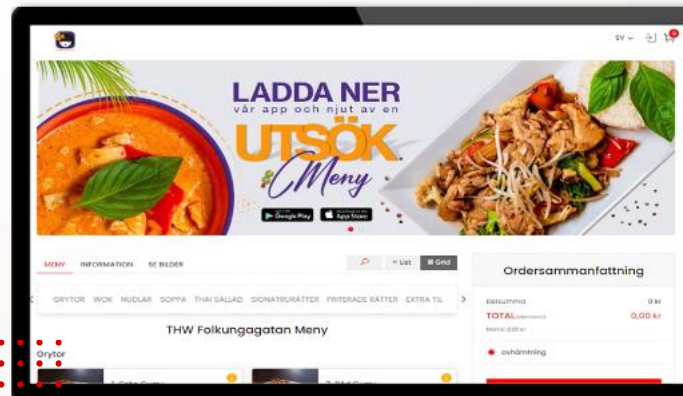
SV ⌄

LADDA NER
vår app och njut av en
UTSÖK
Meny

Google Play
App Store

MENY INFORMATION SE BILDER

List Grid

Ordersammanfattning

GRYTOR WOK NUDLAR SOPPA THAI SALLAD SIGNATURRÄTTER FRITERADE RÄTTER EXTRA TIL

THW Folkungagatan Meny

Grytor

Delsumma 0 kr
TOTAL (delsumma) 0,00 kr
Moms 0,00 kr

Avhämtning

1. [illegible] Curry
2. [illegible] Curry